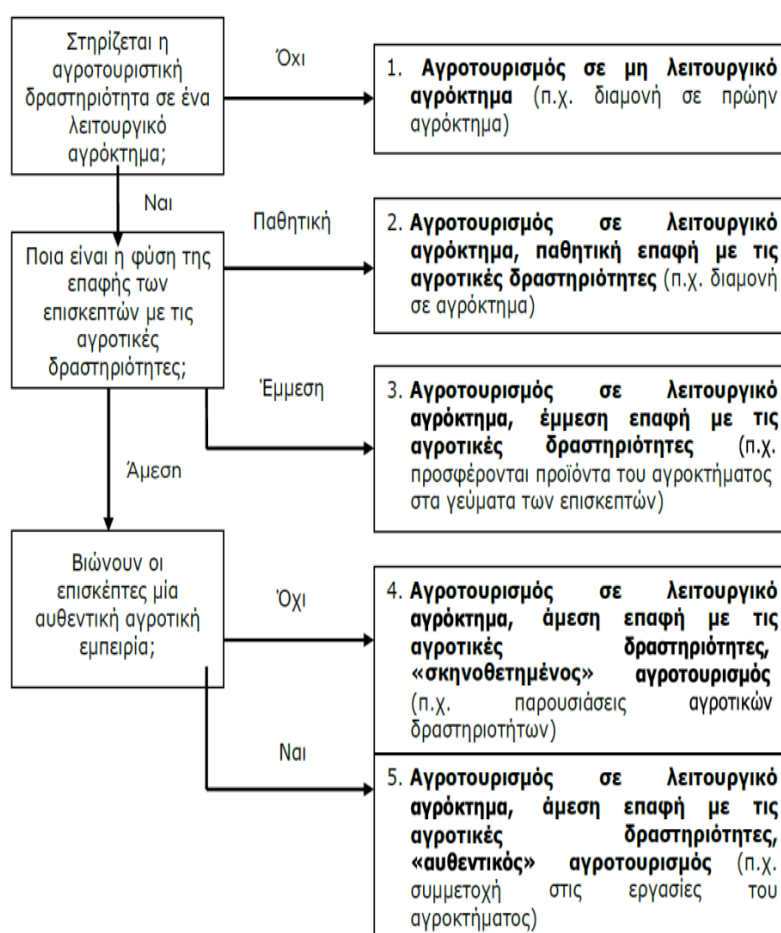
Στηρίζεται η αγροτουριστική δραστηριότητα σε ένα λειτουργικό αγρόκτημα;

Όχι

1. **Αγροτουρισμός σε μη λειτουργικό αγρόκτημα** (π.χ. διαμονή σε πρώην αγρόκτημα)

Ναι

Ποια είναι η φύση της επαφής των επισκεπτών με τις αγροτικές δραστηριότητες;

Παθητική

2. **Αγροτουρισμός σε λειτουργικό αγρόκτημα, παθητική επαφή με τις αγροτικές δραστηριότητες** (π.χ. διαμονή σε αγρόκτημα)

Έμμεση

3. **Αγροτουρισμός σε λειτουργικό αγρόκτημα, έμμεση επαφή με τις αγροτικές δραστηριότητες** (π.χ. προσφέρονται προϊόντα του αγροκτήματος στα γεύματα των επισκεπτών)

Άμεση

Βιώνουν οι επισκέπτες μία αυθεντική αγροτική εμπειρία;

Όχι

4. **Αγροτουρισμός σε λειτουργικό αγρόκτημα, άμεση επαφή με τις αγροτικές δραστηριότητες, «σκηνοθετημένος» αγροτουρισμός** (π.χ. παρουσιάσεις αγροτικών δραστηριοτήτων)

Ναι

5. **Αγροτουρισμός σε λειτουργικό αγρόκτημα, άμεση επαφή με τις αγροτικές δραστηριότητες, «αυθεντικός» αγροτουρισμός** (π.χ. συμμετοχή στις εργασίες του αγροκτήματος)